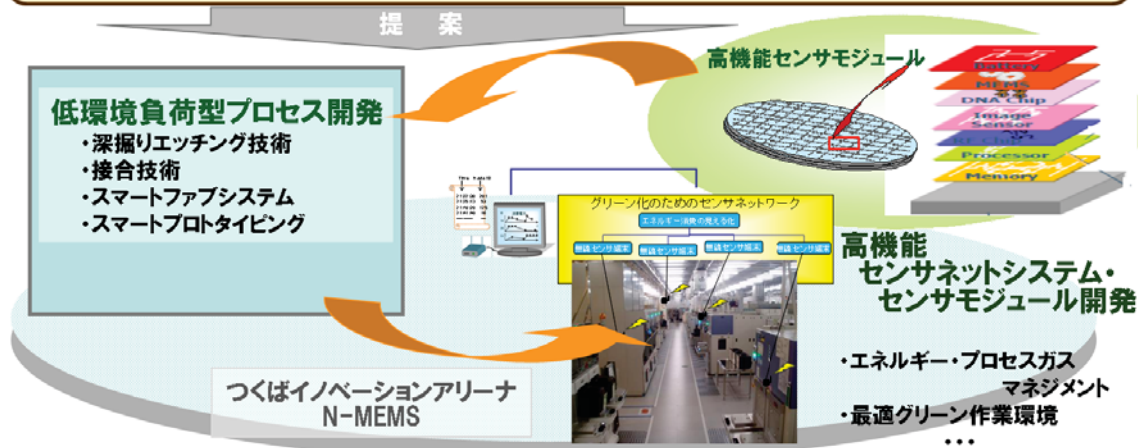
提　案

低環境負荷型プロセス開発
・深掘りエッチング技術
・接合技術
・スマートファブシステム
・スマートプロトタイピング

高機能センサモジュール

Battery
MEMS
DNA Chip
Image Sensor
Processor
Memory

グリーン化のためのセンサネットワーク
エネルギー消費の見える化
無線センサ端末
無線センサ端末
無線センサ端末
無線センサ端末

高機能
センサネットシステム・
センサモジュール開発

・エネルギー・プロセスガス
マネジメント
・最適グリーン作業環境
・・・

つくばイノベーションアリーナ
N-MEMS